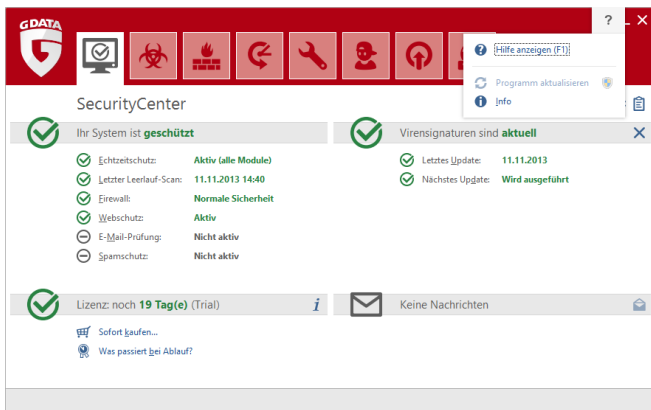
G DATA

? – ✕

Hilfe anzeigen (F1)

Programm aktualisieren

Info

SecurityCenter

Ihr System ist geschützt

Echtzeitschutz: Aktiv (alle Module)

Letzter Leerlauf-Scan: 11.11.2013 14:40

Firewall: Normale Sicherheit

Webschutz: Aktiv

E-Mail-Prüfung: Nicht aktiv

Spamschutz: Nicht aktiv

Virensignaturen sind aktuell

Letztes Update: 11.11.2013

Nächstes Update: Wird ausgeführt

Lizenz: noch 19 Tag(e) (Trial)

Sofort kaufen...

Was passiert bei Ablauf?

Keine Nachrichten